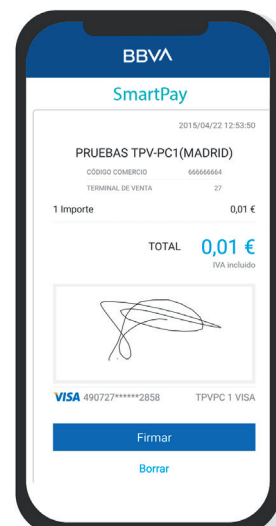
BBVA

SmartPay

2015/04/22 12:53:50

PRUEBAS TPV-PC1(MADRID)

CÓDIGO COMERCIO 666666664

TERMINAL DE VENTA 27

1 Importe 0,01 €

TOTAL 0,01 €

IVA incluido

VISA 490727******2858 TPVPC 1 VISA

Firmar

Borrar